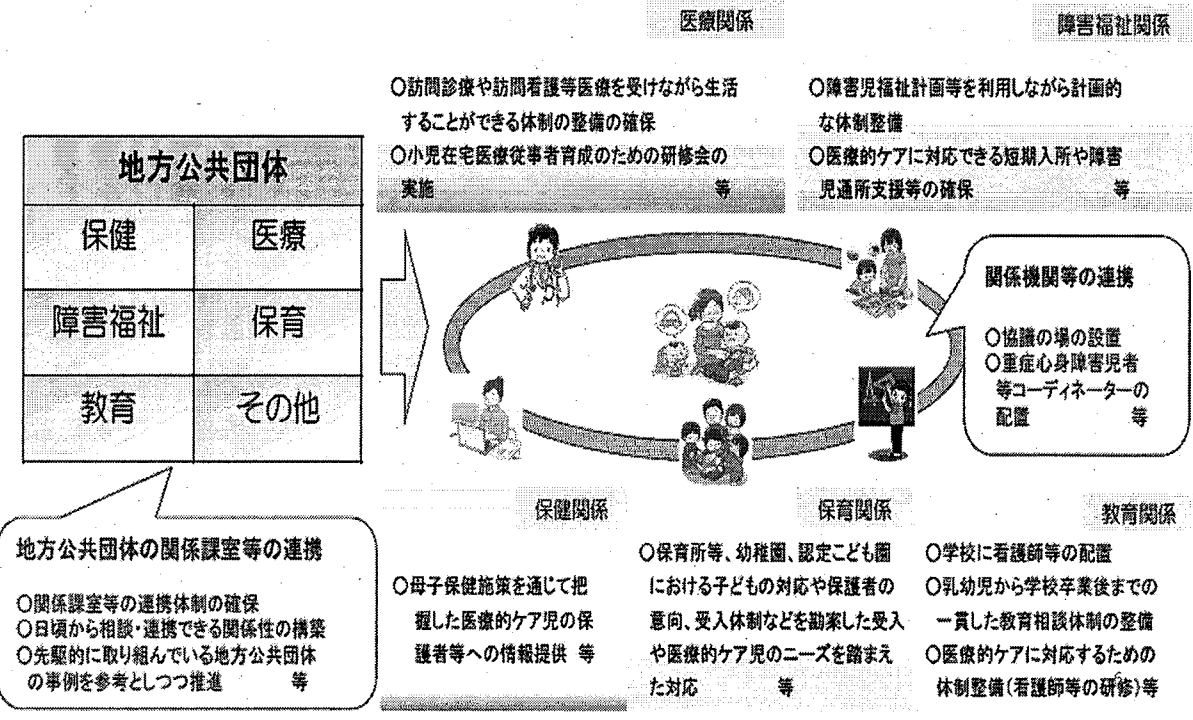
地方公共団体

| 保健 | 医療 |
|---|---|
| 障害福祉 | 保育 |
| 教育 | その他 |

地方公共団体の関係課室等の連携

○関係課室等の連携体制の確保
○日頃から相談・連携できる関係性の構築
○先駆的に取り組んでいる地方公共団体の事例を参考としつつ推進　等

医療関係

○訪問診療や訪問看護等医療を受けながら生活することができる体制の整備の確保
○小児在宅医療従事者育成のための研修会の実施　等

障害福祉関係

○障害児福祉計画等を利用しながら計画的な体制整備
○医療的ケアに対応できる短期入所や障害児通所支援等の確保　等

関係機関等の連携

○協議の場の設置
○重症心身障害児者等コーディネーターの配置　等

保健関係

○母子保健施策を通じて把握した医療的ケア児の保護者等への情報提供　等

保育関係

○保育所等、幼稚園、認定こども園における子どもの対応や保護者の意向、受入体制などを勘案した受入や医療的ケア児のニーズを踏まえた対応　等

教育関係

○学校に看護師等の配置
○乳幼児から学校卒業後までの一貫した教育相談体制の整備
○医療的ケアに対応するための体制整備(看護師等の研修)等